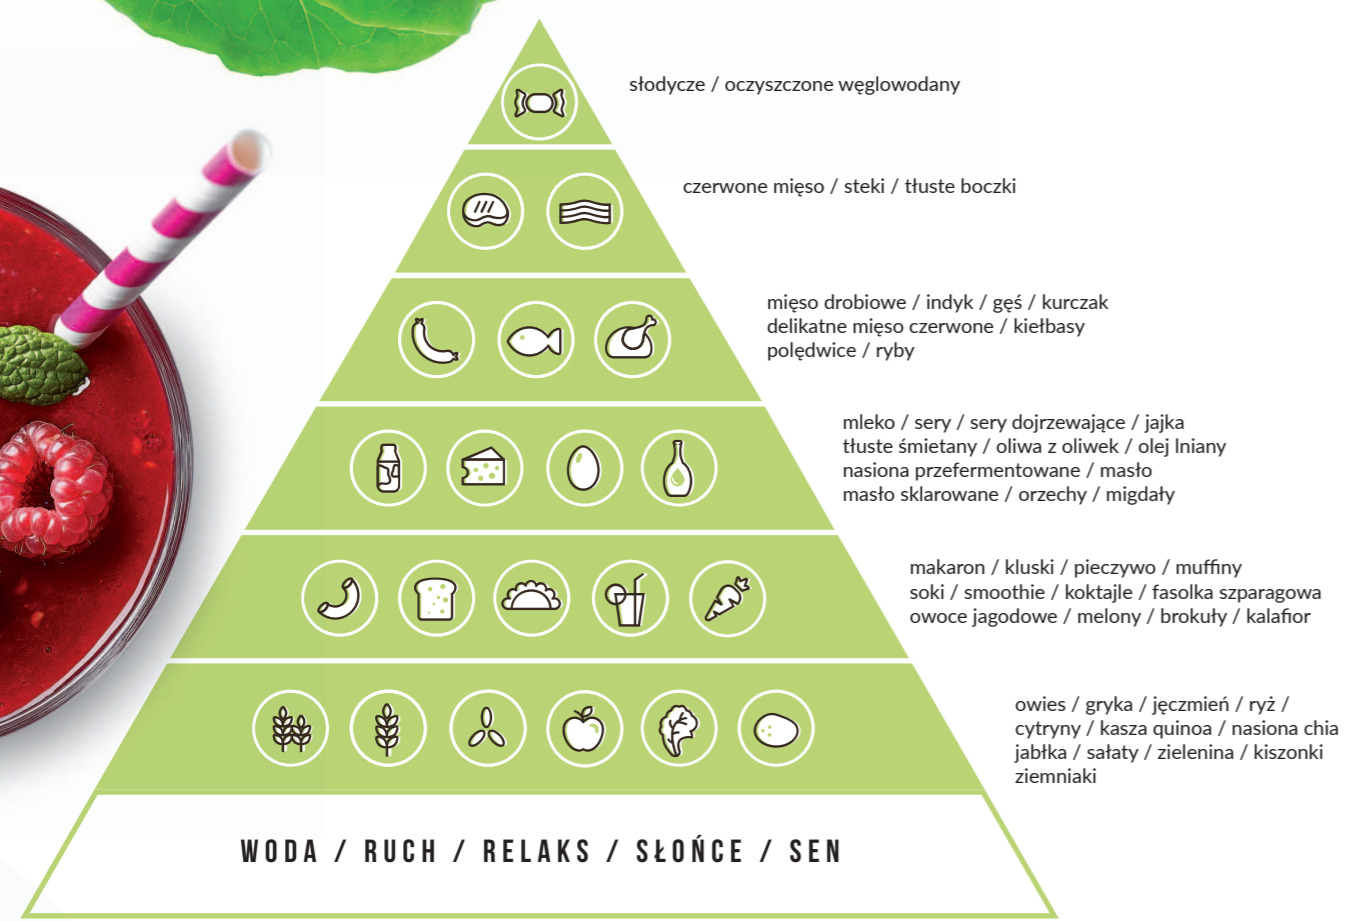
słodycze / oczyszczone węglowodany

czerwone mięso / steki / tłuste boczki

mięso drobiowe / indyk / gęś / kurczak
delikatne mięso czerwone / kiełbasy
polędwice / ryby

mleko / sery / sery dojrzewające / jajka
tłuste śmietany / oliwa z oliwek / olej lniany
nasiona przefermentowane / masło
masło sklarowane / orzechy / migdały

makaron / kluski / pieczywo / muffiny
soki / smoothie / koktajle / fasolka szparagowa
owoce jagodowe / melony / brokuły / kalafior

owies / gryka / jęczmień / ryż /
cytryny / kasza quinoa / nasiona chia
jabłka / sałaty / zielenina / kiszonki
ziemniaki

WODA / RUCH / RELAKS / SŁOŃCE / SEN